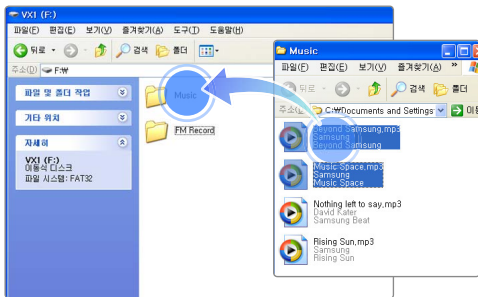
VX1 (F:)

파일(F) 편집(E) 보기(V) 즐겨찾기(A) 도구(T) 도움말(H)

뒤로 검색 폴더

주소(D) F:\

파일 및 폴더 작업

기타 위치

자세히

VX1 (F:)
이동식 디스크
파일 시스템: FAT32

Music

FM Record

Music

파일(F) 편집(E) 보기(V) 즐겨찾기(A) 도구(T)

뒤로 검색 폴더

주소(D) C:\Documents and Settings 이동

Beyond Samsung.mp3
Samsung
Beyond Samsung

Music Space.mp3
Samsung
Music Space

Nothing left to say.mp3
David Kater
Samsung Beat

Rising Sun.mp3
Samsung
Rising Sun